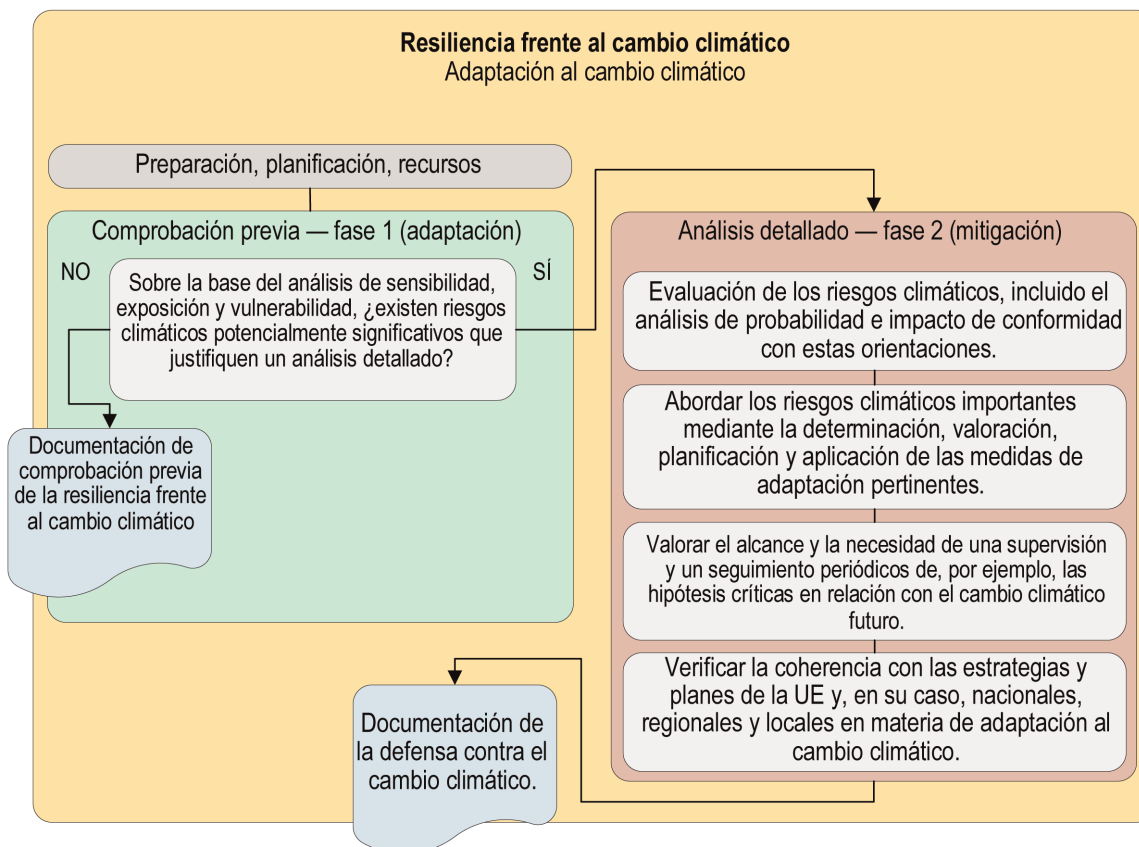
Resiliencia frente al cambio climático
Adaptación al cambio climático

Preparación, planificación, recursos

Comprobación previa — fase 1 (adaptación)

NO

SÍ

Sobre la base del análisis de sensibilidad, exposición y vulnerabilidad, ¿existen riesgos climáticos potencialmente significativos que justifiquen un análisis detallado?

Documentación de comprobación previa de la resiliencia frente al cambio climático

Análisis detallado — fase 2 (mitigación)

Evaluación de los riesgos climáticos, incluido el análisis de probabilidad e impacto de conformidad con estas orientaciones.

Abordar los riesgos climáticos importantes mediante la determinación, valoración, planificación y aplicación de las medidas de adaptación pertinentes.

Valorar el alcance y la necesidad de una supervisión y un seguimiento periódicos de, por ejemplo, las hipótesis críticas en relación con el cambio climático futuro.

Verificar la coherencia con las estrategias y planes de la UE y, en su caso, nacionales, regionales y locales en materia de adaptación al cambio climático.

Documentación de la defensa contra el cambio climático.